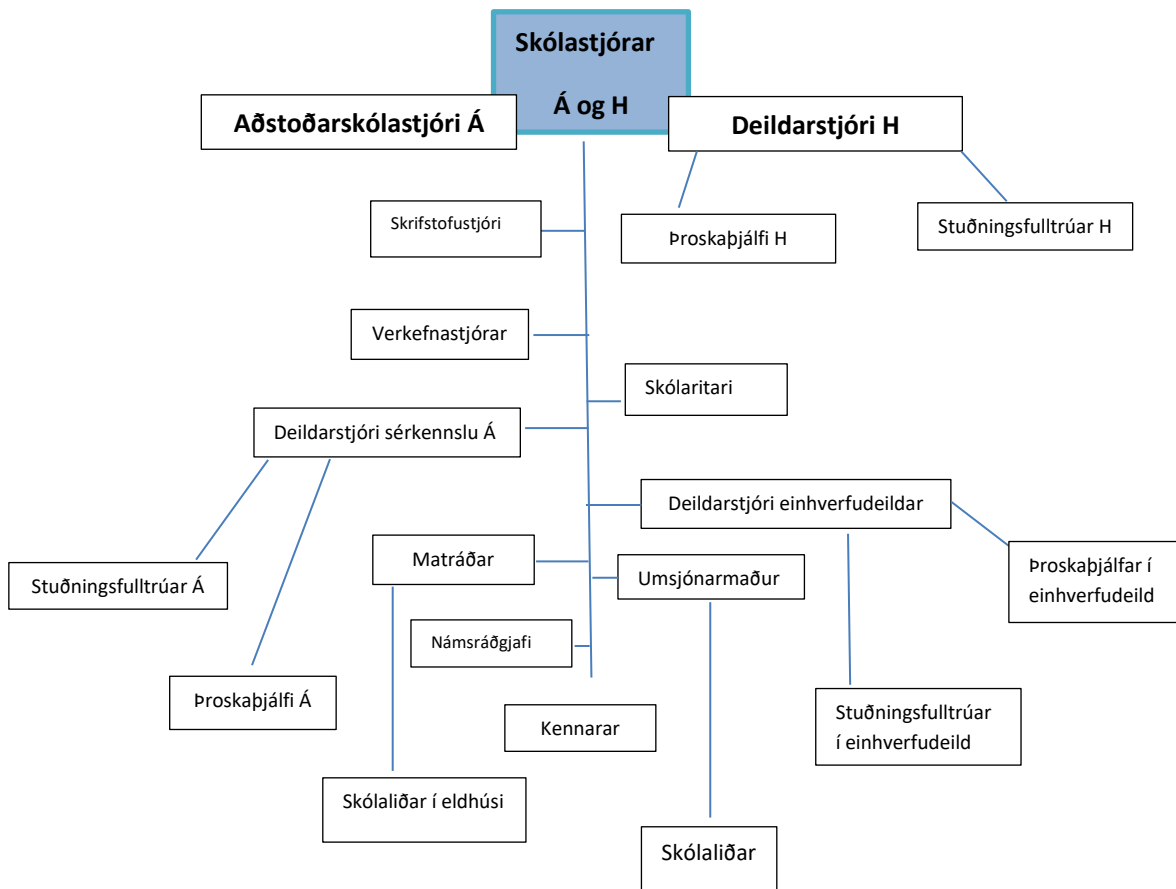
Skólastjórar

Á og H

Aðstoðarskólastjóri Á

Deildarstjóri H

Skrifstofustjóri

Þroskaþjálfi H

Stuðningsfulltrúar H

Verkefnastjórar

Skólaritari

Deildarstjóri sérkennslu Á

Deildarstjóri einhverfudeildar

Stuðningsfulltrúar Á

Matráðar

Umsjónarmaður

Þroskaþjálfar í einhverfudeild

Námsráðgjafi

Þroskaþjálfi Á

Kennarar

Stuðningsfulltrúar í einhverfudeild

Skólaliðar í eldhúsi

Skólaliðar